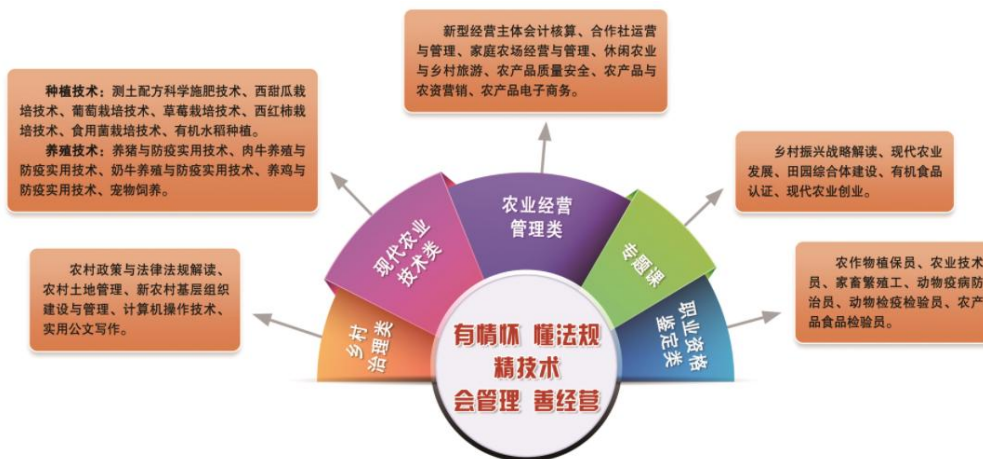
新型经营主体会计核算、合作社运营与管理、家庭农场经营与管理、休闲农业与乡村旅游、农产品质量安全、农产品与农资营销、农产品电子商务。

种植技术：测土配方科学施肥技术、西甜瓜栽培技术、葡萄栽培技术、草莓栽培技术、西红柿栽培技术、食用菌栽培技术、有机水稻种植。
养殖技术：养猪与防疫实用技术、肉牛养殖与防疫实用技术、奶牛养殖与防疫实用技术、养鸡与防疫实用技术、宠物饲养。

乡村振兴战略解读、现代农业发展、田园综合体建设、有机食品认证、现代农业创业。

农村政策与法律法规解读、农村土地管理、新农村基层组织建设与管理、计算机操作技术、实用公文写作。

农作物植保员、农业技术员、家畜繁殖工、动物疫病防治员、动物检疫检验员、农产品食品检验员。

现代农业技术类

农业经营管理类

专题课

乡村治理类

职业资格鉴定类

有情怀 懂法规
精技术
会管理 善经营